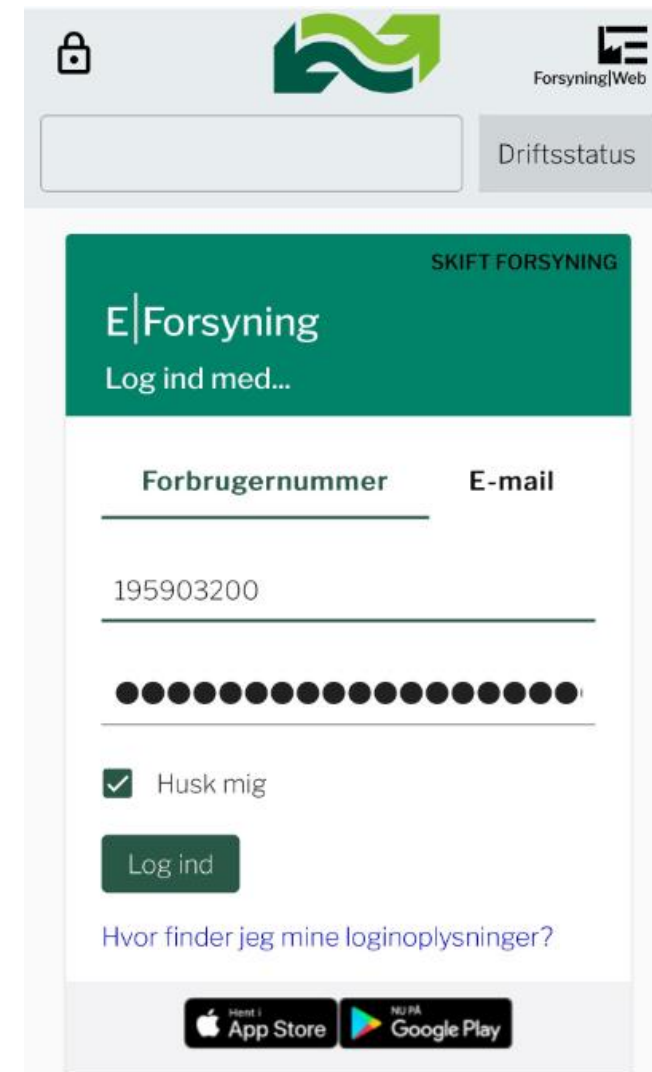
Forsyning|Web

Driftsstatus

SKIFT FORSYNING

E|Forsyning
Log ind med...

Forbrugernummer E-mail

195903200

●●●●●●●●●●●●●●●●●●●

Husk mig

Log ind

Hvor finder jeg mine loginoplysninger?

Hent i App Store

NU PÅ Google Play